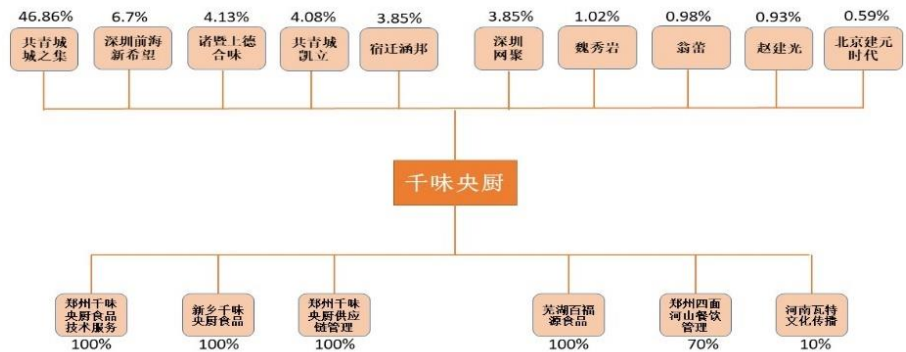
46.86%
共青城城之集

6.7%
深圳前海新希望

4.13%
诸暨上德合味

4.08%
共青城凯立

3.85%
宿迁涵邦

3.85%
深圳网聚

1.02%
魏秀岩

0.98%
翁蕾

0.93%
赵建光

0.59%
北京建元时代

千味央厨

郑州千味央厨食品技术服务
100%

新乡千味央厨食品
100%

郑州千味央厨供应链管理
100%

芜湖百福源食品
100%

郑州四面河山餐饮管理
70%

河南瓦特文化传播
10%